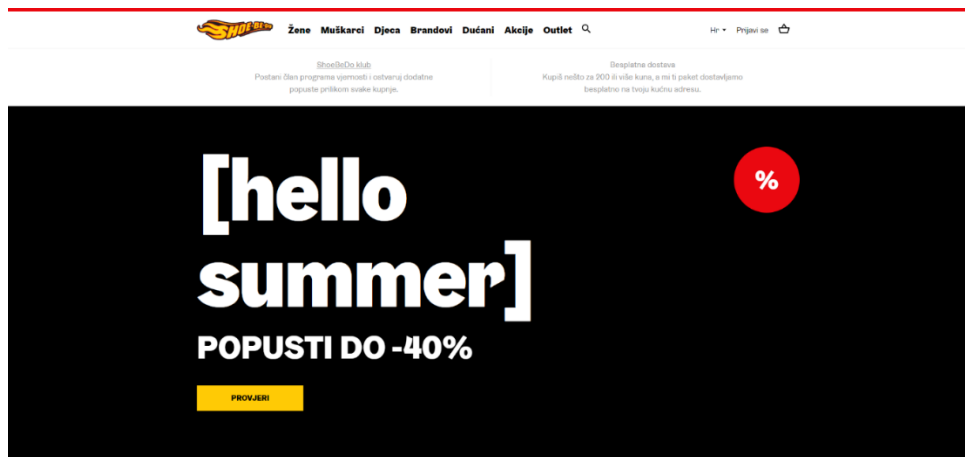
SHOEBEDO

Žene Muškarci Djeca Brandovi Dućani Akcije Outlet

Hr Prijavi se

ShoeBeDo klub
Postani član programa vjernosti i ostvaruj dodatne popuste prilikom svake kupnje.

Besplatna dostava
Kupiš nešto za 200 ili više kuna, a mi ti paket dostavljamo besplatno na tvoju kućnu adresu.

[hello summer]

%

POPUSTI DO -40%

PROVJERI